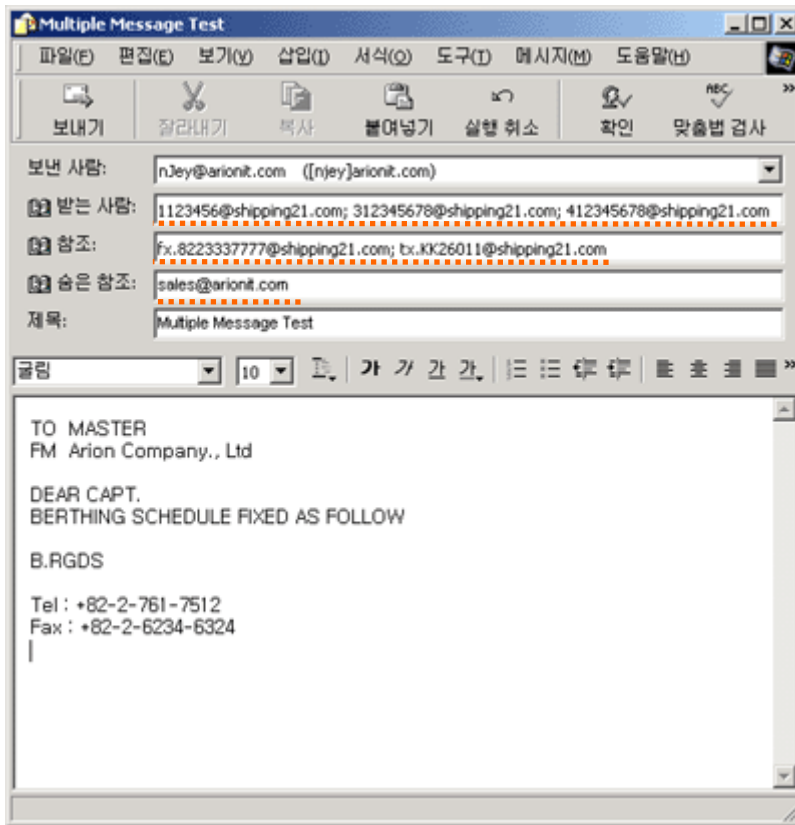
Multiple Message Test

파일(F) 편집(E) 보기(V) 삽입(I) 서식(O) 도구(T) 메시지(M) 도움말(H)

보내기 잘라내기 복사 붙여넣기 실행 취소 확인 맞춤법 검사

보낸 사람: nJey@arionit.com ([njey]arionit.com)

받는 사람: 1123456@shipping21.com; 312345678@shipping21.com; 412345678@shipping21.com

참조: fx.8223337777@shipping21.com; tx.KK26011@shipping21.com

숨은 참조: sales@arionit.com

제목: Multiple Message Test

굴림 10 가 가 간 가

TO MASTER
FM Arion Company., Ltd

DEAR CAPT.
BERTHING SCHEDULE FIXED AS FOLLOW

B.RGDS

Tel : +82-2-761-7512
Fax : +82-2-6234-6324